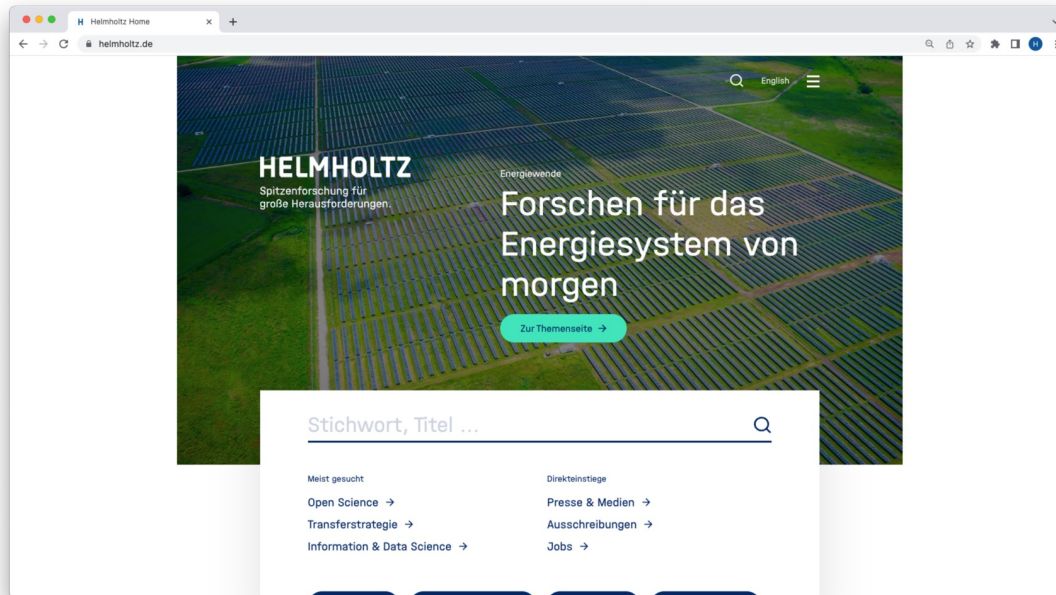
H Helmholtz Home ×
+
helmholtz.de
H

English

HELMHOLTZ
Spitzenforschung für große Herausforderungen.

Energiewende
Forschen für das Energiesystem von morgen
Zur Themenseite →

Stichwort, Titel ...

Meist gesucht
Open Science →
Transferstrategie →
Information & Data Science →

Direkteinstiege
Presse & Medien →
Ausschreibungen →
Jobs →